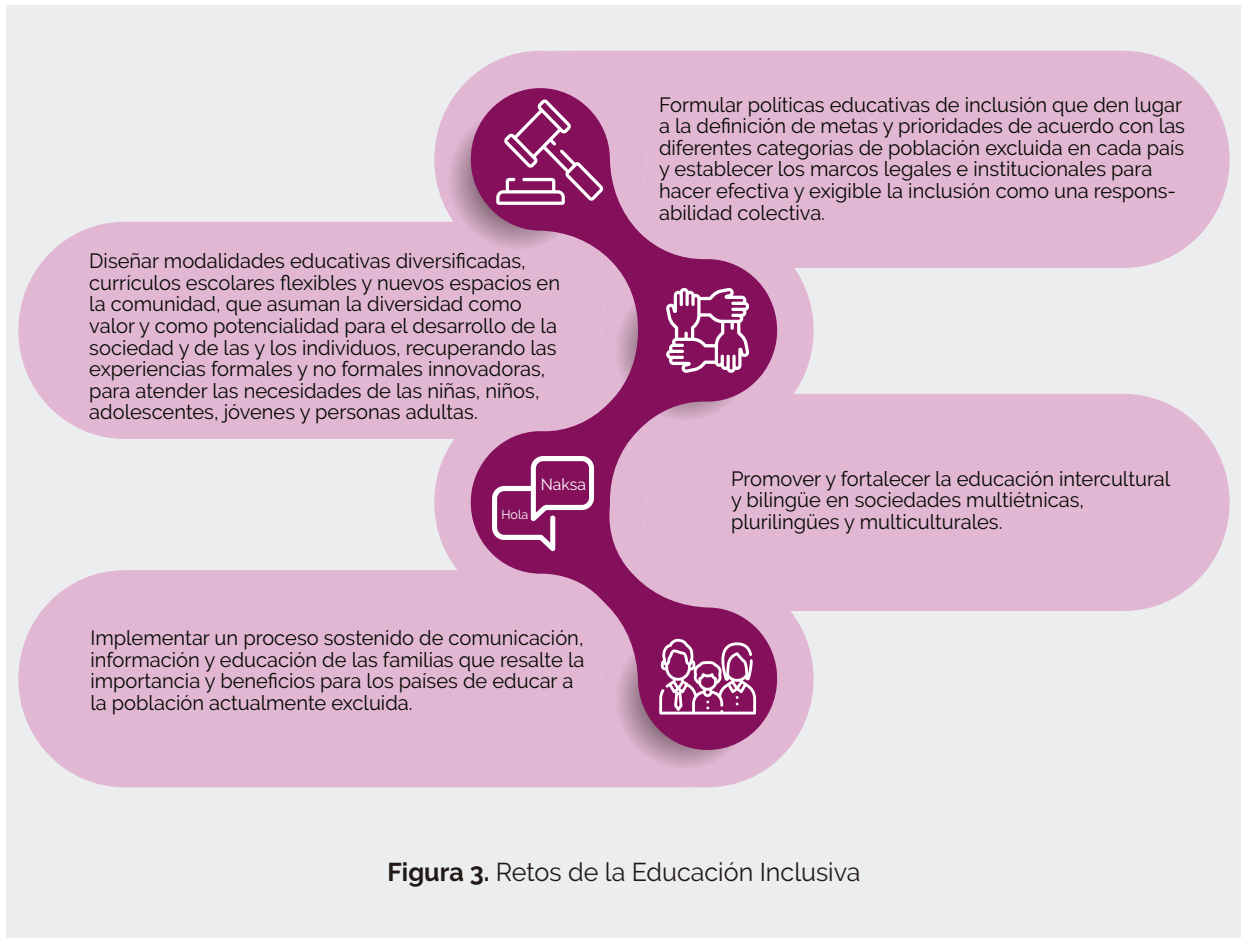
Formular políticas educativas de inclusión que den lugar a la definición de metas y prioridades de acuerdo con las diferentes categorías de población excluida en cada país y establecer los marcos legales e institucionales para hacer efectiva y exigible la inclusión como una responsabilidad colectiva.

Diseñar modalidades educativas diversificadas, currículos escolares flexibles y nuevos espacios en la comunidad, que asuman la diversidad como valor y como potencialidad para el desarrollo de la sociedad y de las y los individuos, recuperando las experiencias formales y no formales innovadoras, para atender las necesidades de las niñas, niños, adolescentes, jóvenes y personas adultas.

Naksa

Hola

Promover y fortalecer la educación intercultural y bilingüe en sociedades multiétnicas, plurilingües y multiculturales.

Implementar un proceso sostenido de comunicación, información y educación de las familias que resalte la importancia y beneficios para los países de educar a la población actualmente excluida.

**Figura 3.** Retos de la Educación Inclusiva